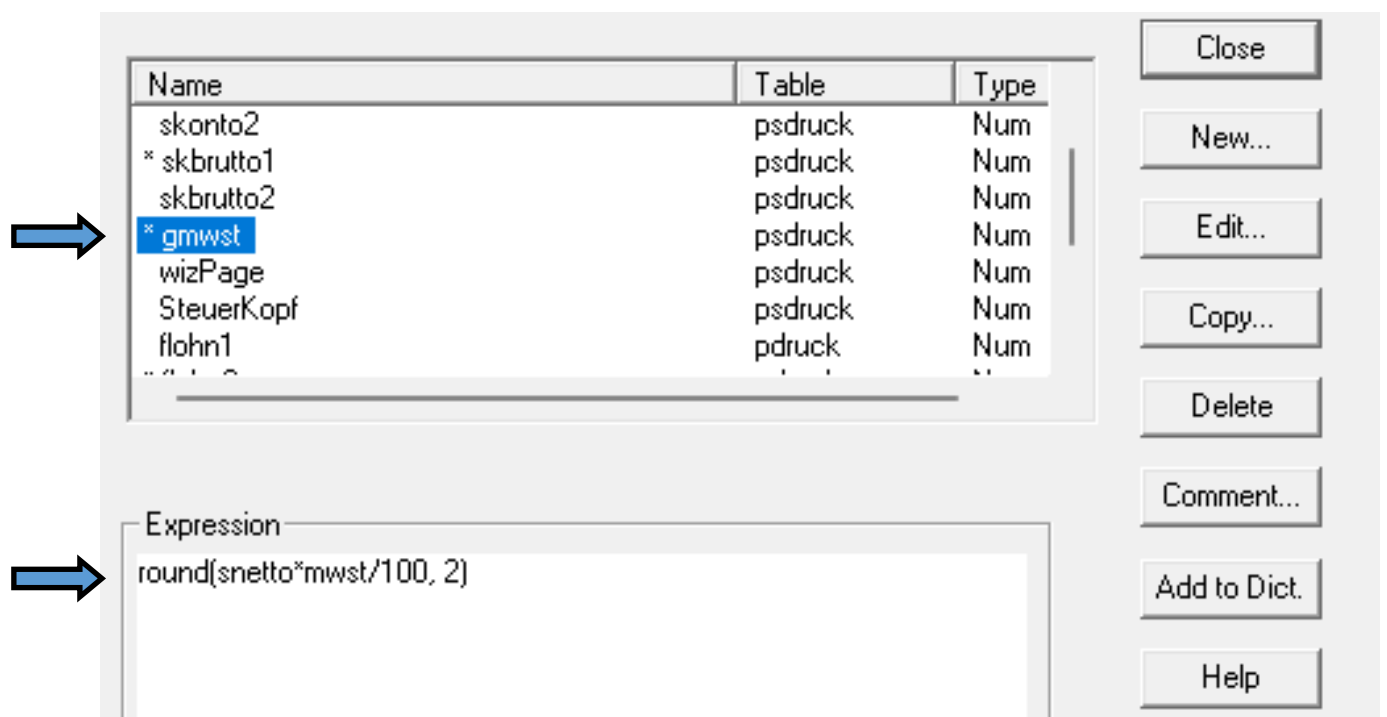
| Name | Table | Type |
|---|---|---|
| skonto2 | psdruck | Num |
| * skbrutto1 | psdruck | Num |
| skbrutto2 | psdruck | Num |
| * gmwst | psdruck | Num |
| wizPage | psdruck | Num |
| SteuerKopf | psdruck | Num |
| flohn1 | pdruck | Num |
| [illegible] | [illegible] | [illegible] |

Expression
round(snetto*mwst/100, 2)

Close
New...
Edit...
Copy...
Delete
Comment...
Add to Dict.
Help